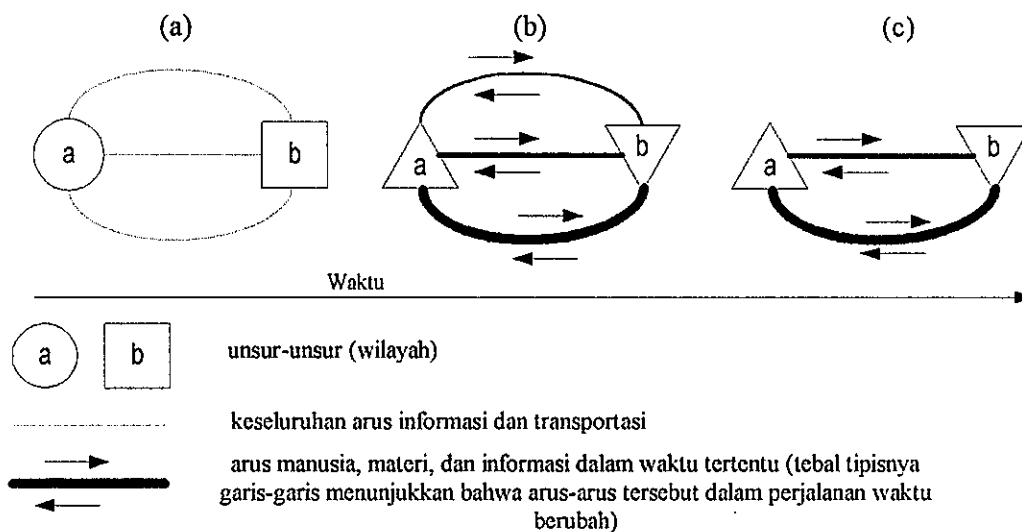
(a)

a

b

(b)

a

b

(c)

a

b

Waktu

a

b

unsur-unsur (wilayah)

keseluruhan arus informasi dan transportasi

arus manusia, materi, dan informasi dalam waktu tertentu (tebal tipisnya garis-garis menunjukkan bahwa arus-arus tersebut dalam perjalanan waktu berubah)